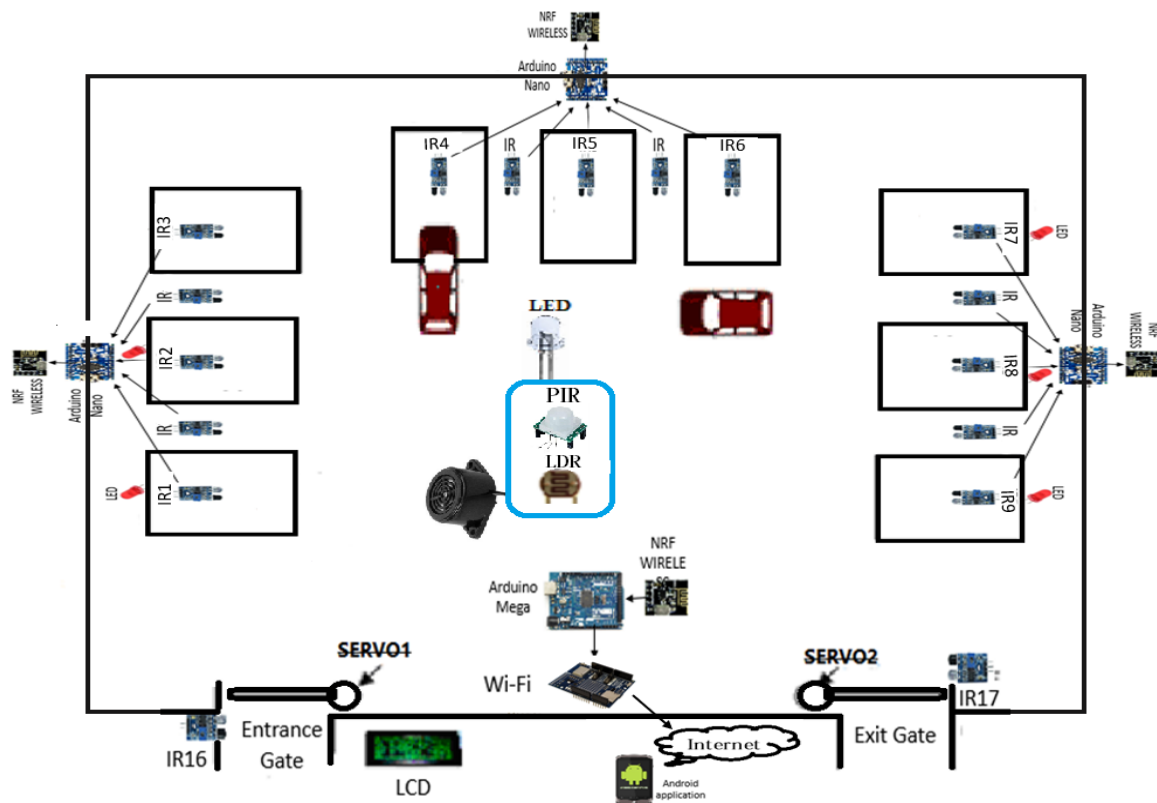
NRF WIRELESS

Arduino Nano

IR4
IR
IR5
IR
IR6

IR3
IR
IR2
IR
IR1
LED
NRF WIRELESS
Arduino Nano

LED
PIR
LDR

IR7
LED
IR
IR8
IR
IR9
LED
Arduino Nano
NRF WIRELESS

NRF WIRELESS
Arduino Mega

SERVO1
SERVO2
Wi-Fi
IR17
IR16
Entrance Gate
Exit Gate
Internet
LCD
Android application